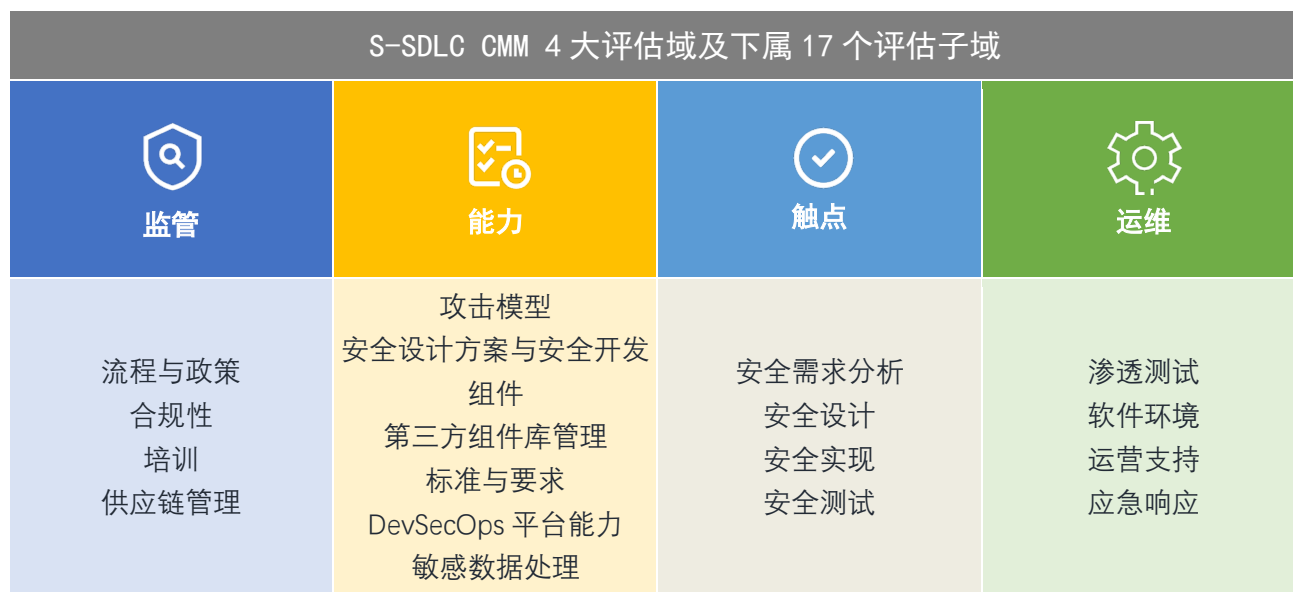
S-SDLC CMM 4 大评估域及下属 17 个评估子域

| 监管 | 能力 | 触点 | 运维 |
|---|---|---|---|
| 流程与政策<br>合规性<br>培训<br>供应链管理 | 攻击模型<br>安全设计方案与安全开发组件<br>第三方组件库管理<br>标准与要求<br>DevSecOps 平台能力<br>敏感数据处理 | 安全需求分析<br>安全设计<br>安全实现<br>安全测试 | 渗透测试<br>软件环境<br>运营支持<br>应急响应 |